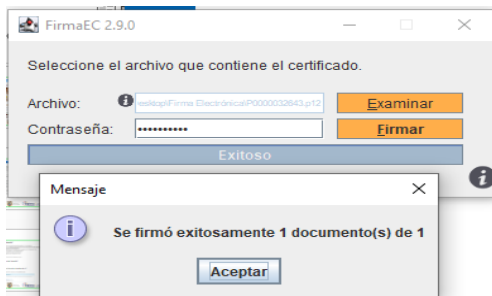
FirmaEC 2.9.0

Seleccione el archivo que contiene el certificado.

Archivo: esktop\Firma Electrónica\P0000032643.p12 Examinar

Contraseña: ••••••••••• Firmar

Exitoso

Mensaje

Se firmó exitosamente 1 documento(s) de 1

Aceptar